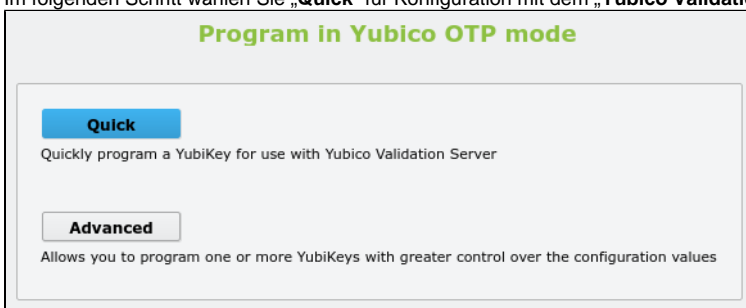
Im folgenden Schritt wählen Sie „Quick" für Konfiguration mit dem „Yubico Validati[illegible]

Program in Yubico OTP mode

Quick

Quickly program a YubiKey for use with Yubico Validation Server

Advanced

Allows you to program one or more YubiKeys with greater control over the configuration values